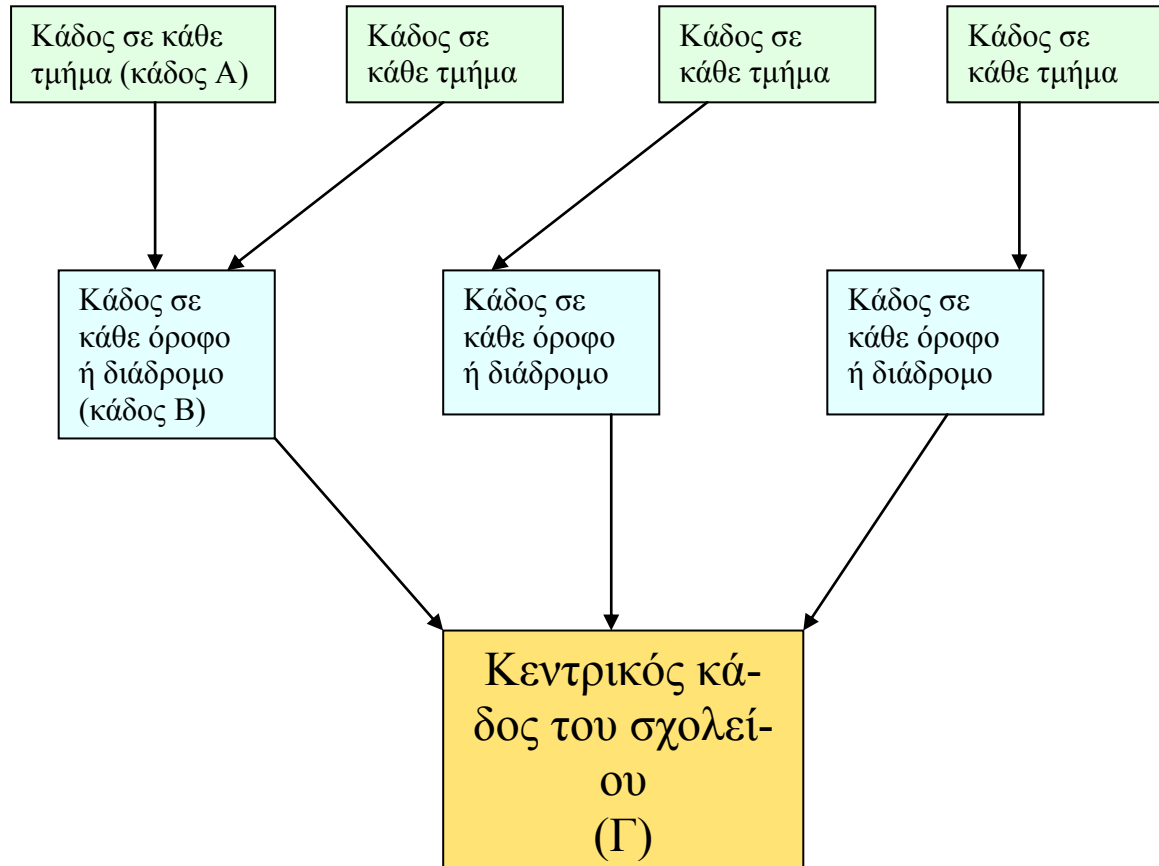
Κάδος σε κάθε τμήμα (κάδος Α)

Κάδος σε κάθε τμήμα

Κάδος σε κάθε τμήμα

Κάδος σε κάθε τμήμα

Κάδος σε κάθε όροφο ή διάδρομο (κάδος Β)

Κάδος σε κάθε όροφο ή διάδρομο

Κάδος σε κάθε όροφο ή διάδρομο

Κεντρικός κάδος του σχολείου (Γ)